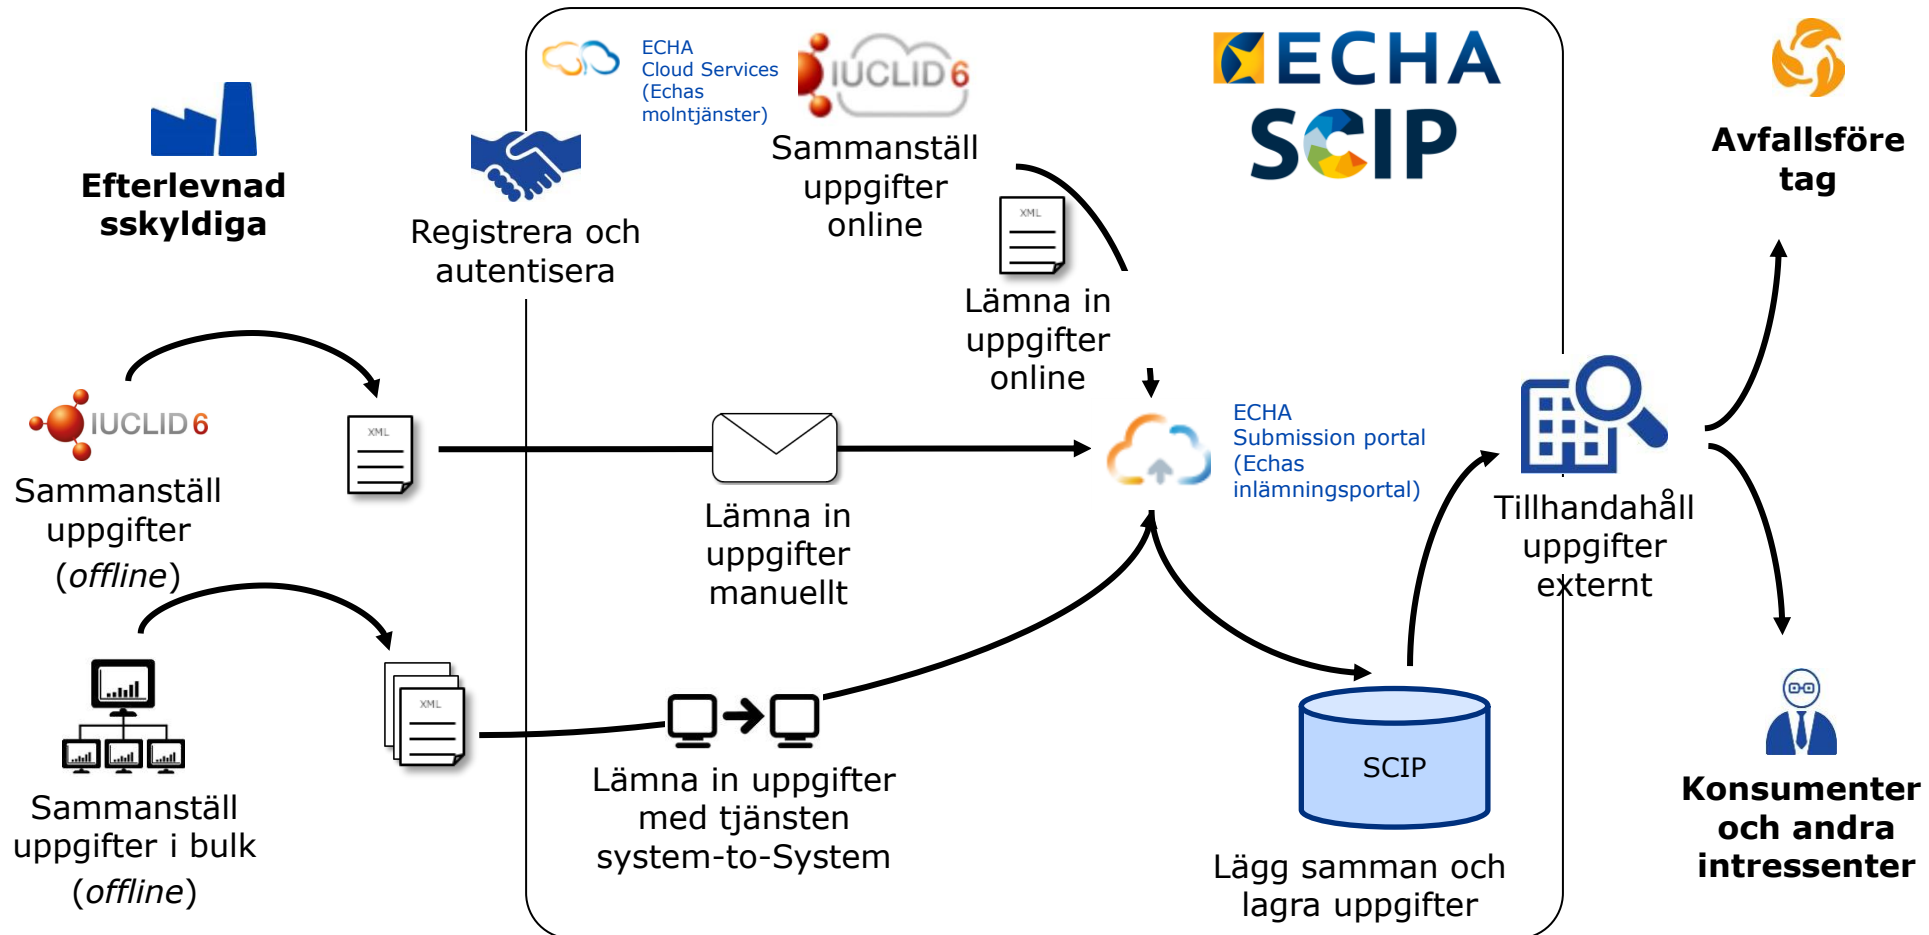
Efterlevnad skyldiga

Registrera och autentisera

ECHA Cloud Services (Echas molntjänster)

IUCLID 6

Sammanställ uppgifter online

ECHA

SCIP

Avfallsföre tag

XML

Lämna in uppgifter online

IUCLID 6

Sammanställ uppgifter (*offline*)

XML

Lämna in uppgifter manuellt

ECHA Submission portal (Echas inlämningsportal)

Tillhandahåll uppgifter externt

Sammanställ uppgifter i bulk (*offline*)

XML

Lämna in uppgifter med tjänsten system-to-System

SCIP

Lägg samman och lagra uppgifter

Konsumenter och andra intressenter